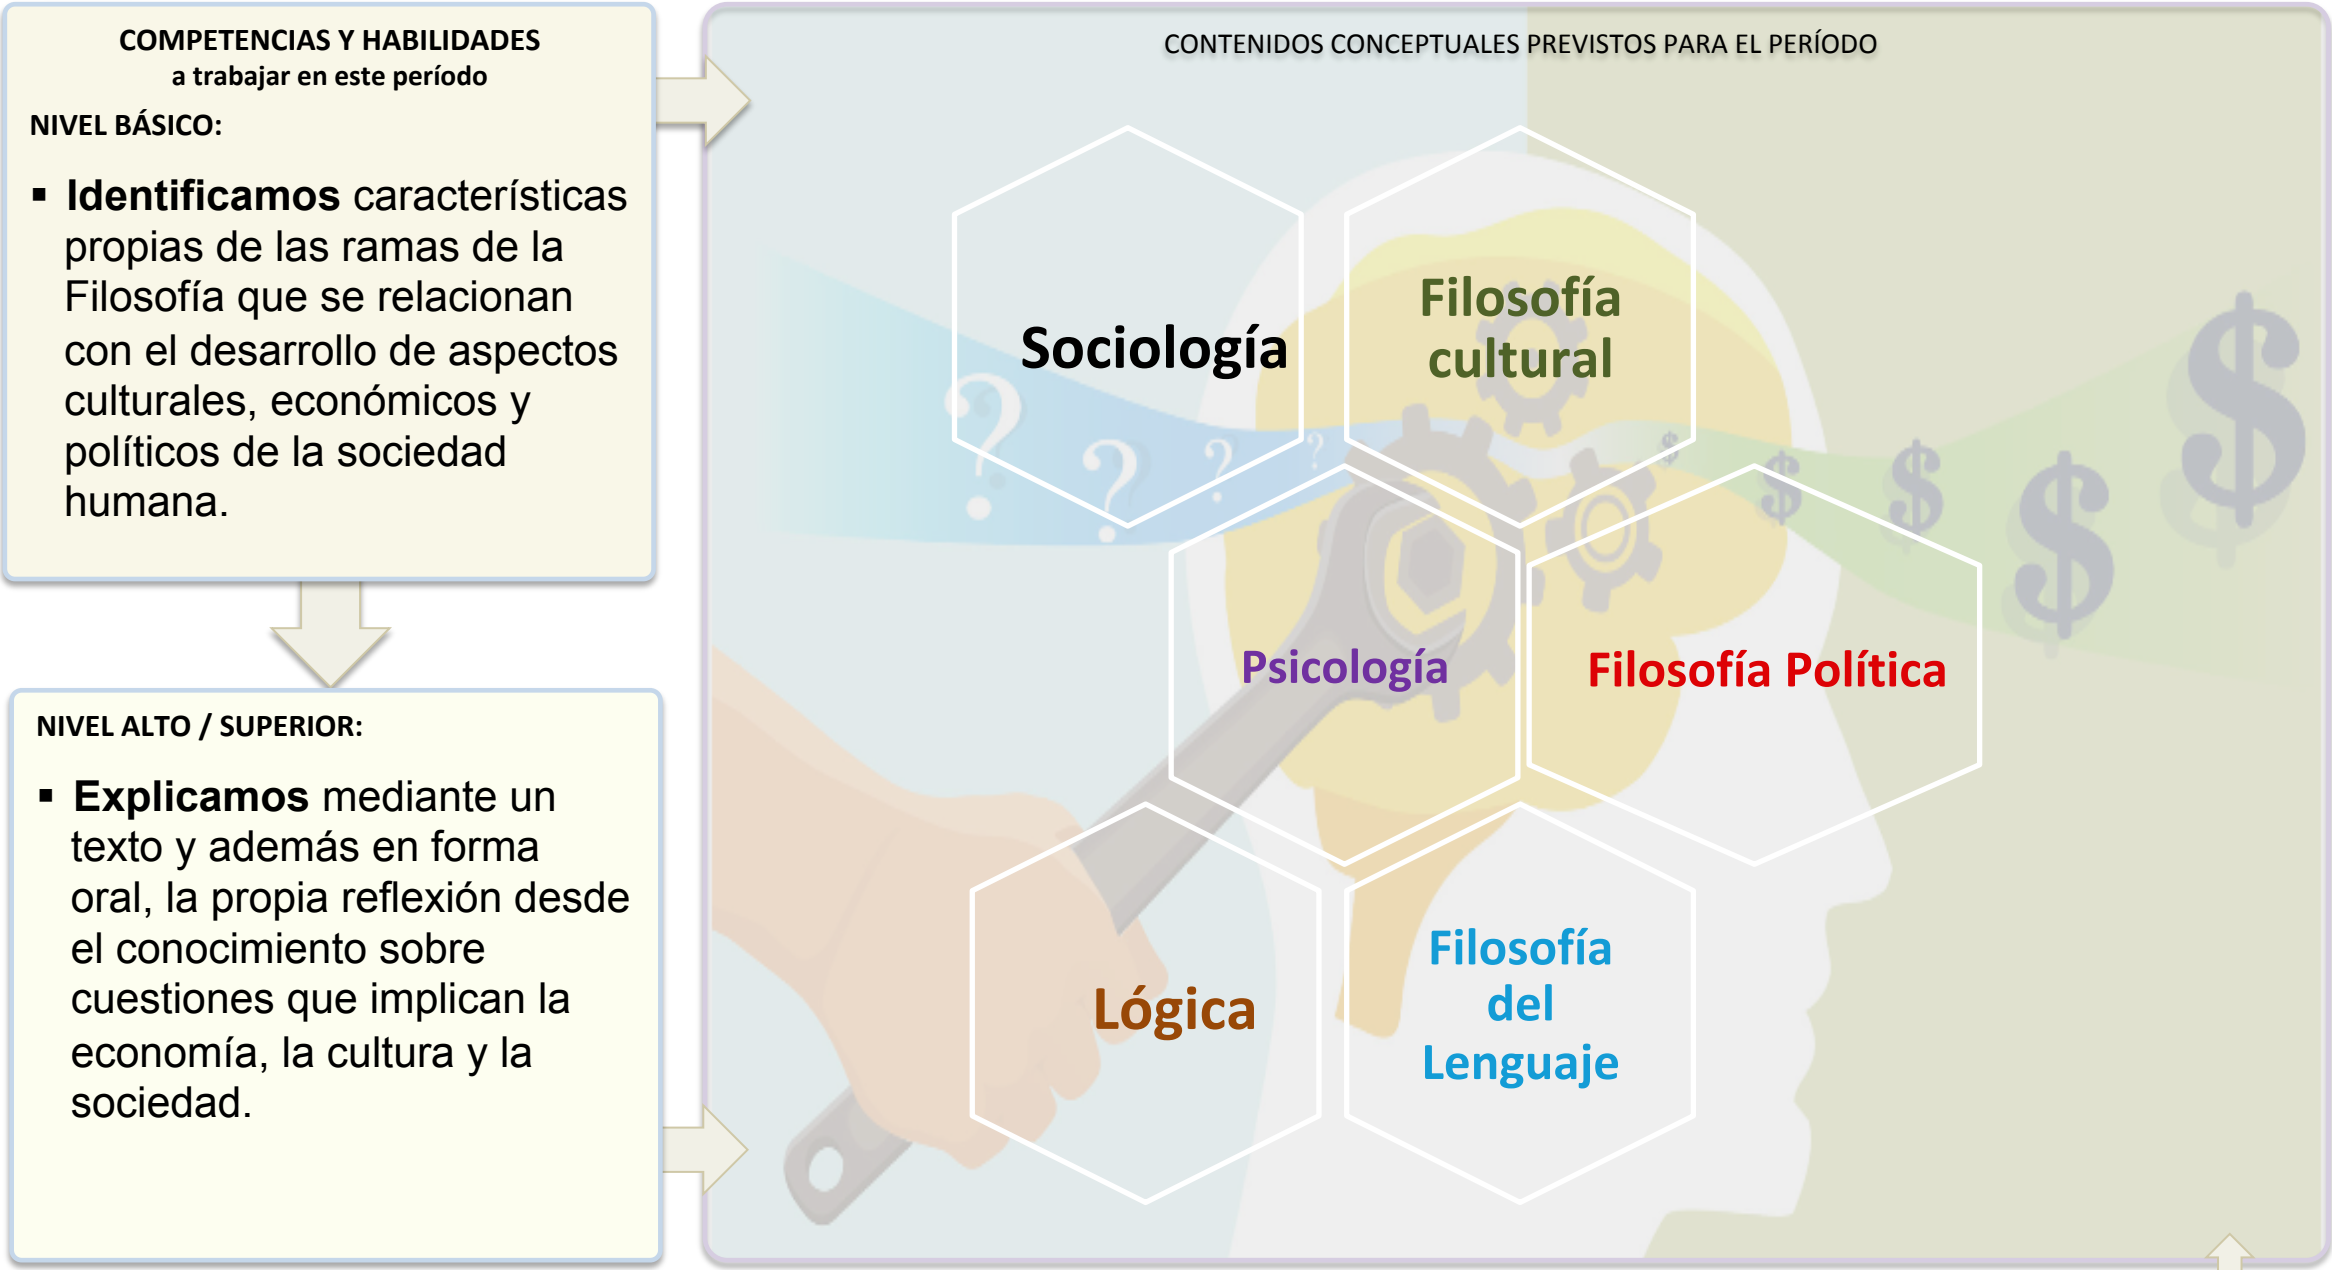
COMPETENCIAS Y HABILIDADES
a trabajar en este período

NIVEL BÁSICO:

▪ **Identificamos** características propias de las ramas de la Filosofía que se relacionan con el desarrollo de aspectos culturales, económicos y políticos de la sociedad humana.

NIVEL ALTO / SUPERIOR:

▪ **Explicamos** mediante un texto y además en forma oral, la propia reflexión desde el conocimiento sobre cuestiones que implican la economía, la cultura y la sociedad.

CONTENIDOS CONCEPTUALES PREVISTOS PARA EL PERÍODO

Sociología

Filosofía cultural

Psicología

Filosofía Política

Lógica

Filosofía del Lenguaje